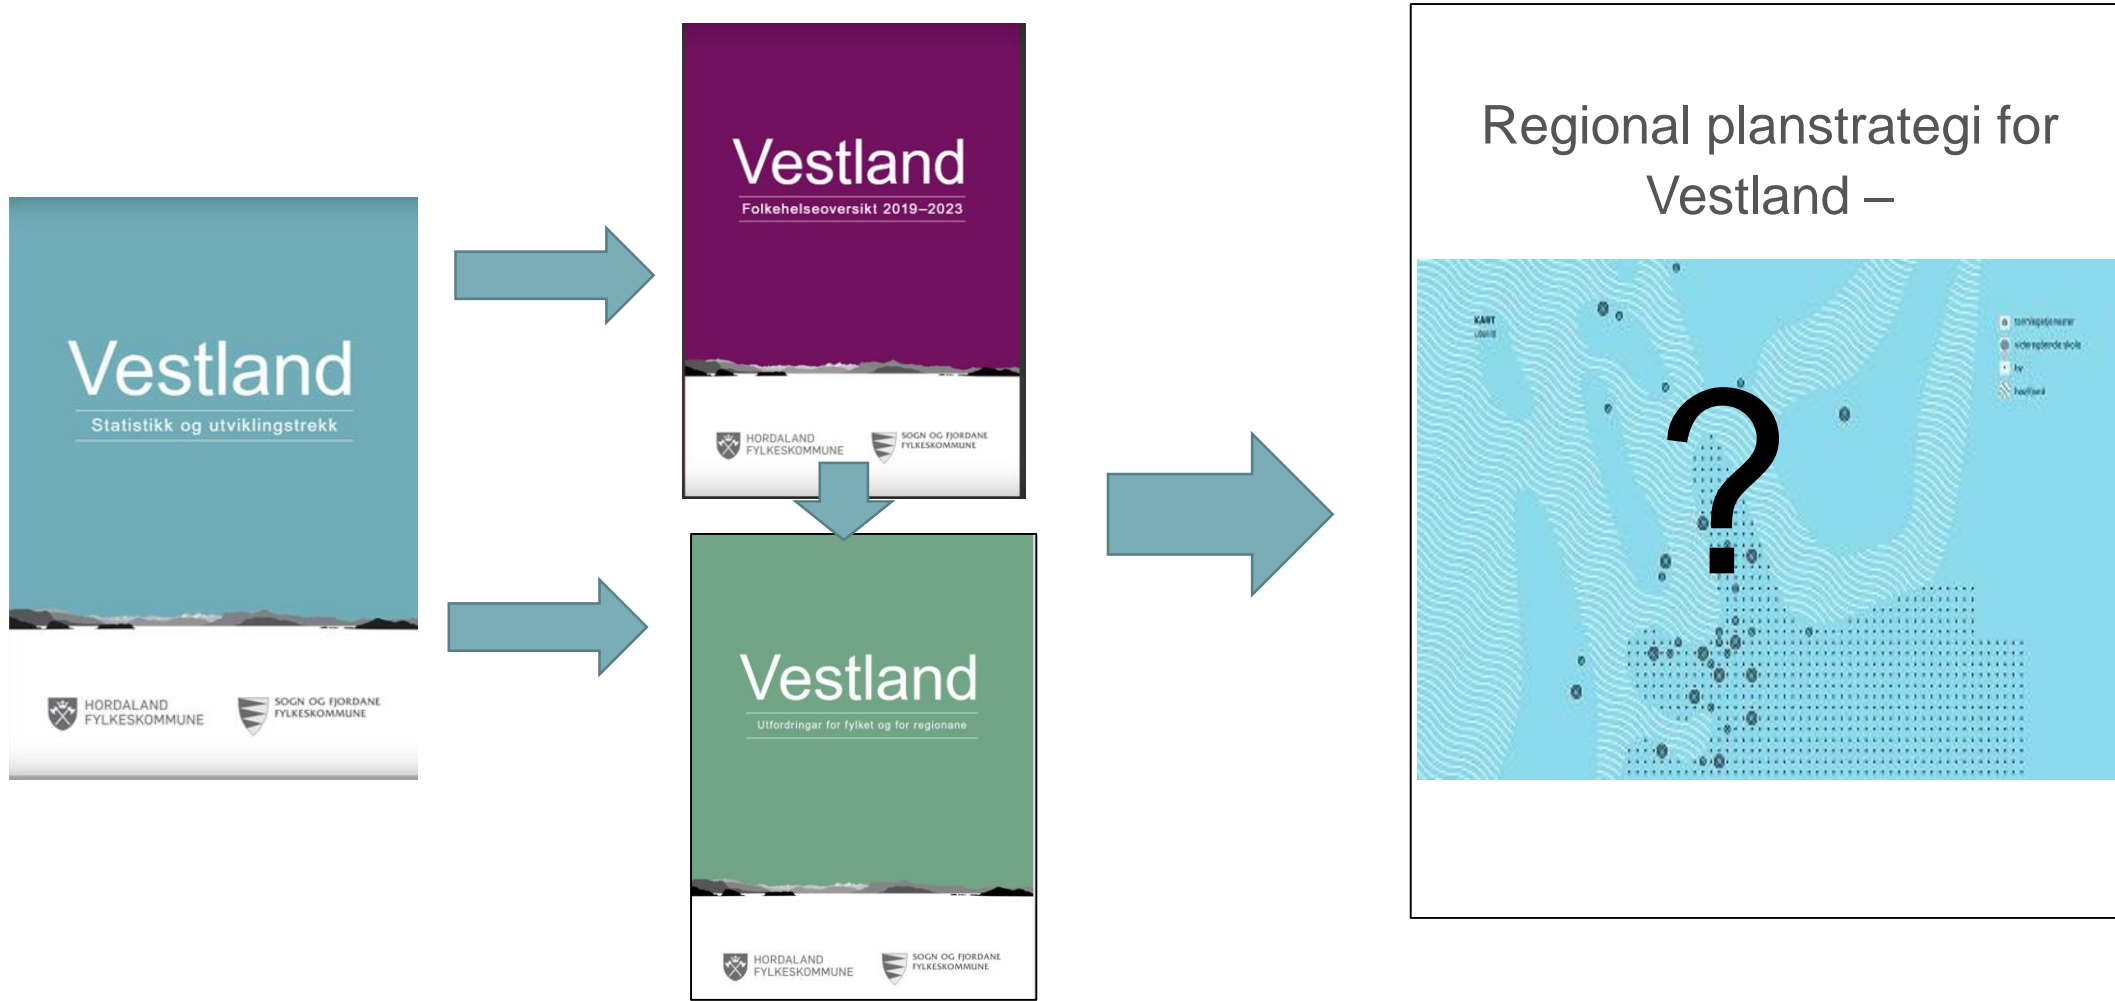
Vestland
Statistikk og utviklingstrekk

HORDALAND FYLKESKOMMUNE
SOGN OG FJORDANE FYLKESKOMMUNE

Vestland
Folkehelseoversikt 2019–2023

HORDALAND FYLKESKOMMUNE
SOGN OG FJORDANE FYLKESKOMMUNE

Vestland
Utfordringar for fylket og for regionane

HORDALAND FYLKESKOMMUNE
SOGN OG FJORDANE FYLKESKOMMUNE

Regional planstrategi for Vestland –

KART
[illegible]

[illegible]
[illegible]
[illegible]
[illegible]

?